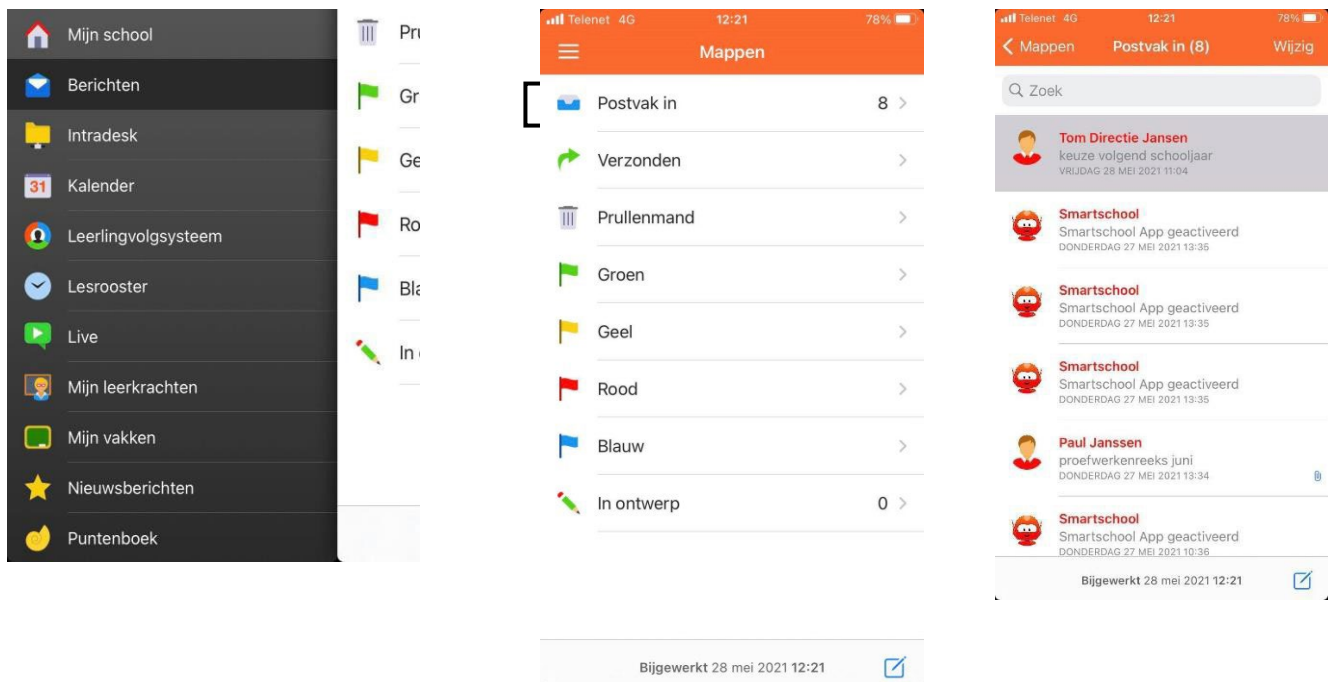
Mijn school
Berichten
Intradesk
31 Kalender
Leerlingvolgsysteem
Lesrooster
Live
Mijn leerkrachten
Mijn vakken
Nieuwsberichten
Puntenboek

Pr
Gr
Ge
Ro
Bl
In

Telenet 4G 12:21 78%
Mappen
Postvak in 8 >
Verzonden >
Prullenmand >
Groen >
Geel >
Rood >
Blauw >
In ontwerp 0 >
Bijgewerkt 28 mei 2021 12:21

Telenet 4G 12:21 78%
< Mappen Postvak in (8) Wijzig
Zoek
Tom Directie Jansen
keuze volgend schooljaar
VRIJDAG 28 MEI 2021 11:04
Smartschool
Smartschool App geactiveerd
DONDERDAG 27 MEI 2021 13:35
Smartschool
Smartschool App geactiveerd
DONDERDAG 27 MEI 2021 13:35
Smartschool
Smartschool App geactiveerd
DONDERDAG 27 MEI 2021 13:35
Paul Janssen
proefwerkenreeks juni
DONDERDAG 27 MEI 2021 13:34
Smartschool
Smartschool App geactiveerd
DONDERDAG 27 MEI 2021 10:36
Bijgewerkt 28 mei 2021 12:21